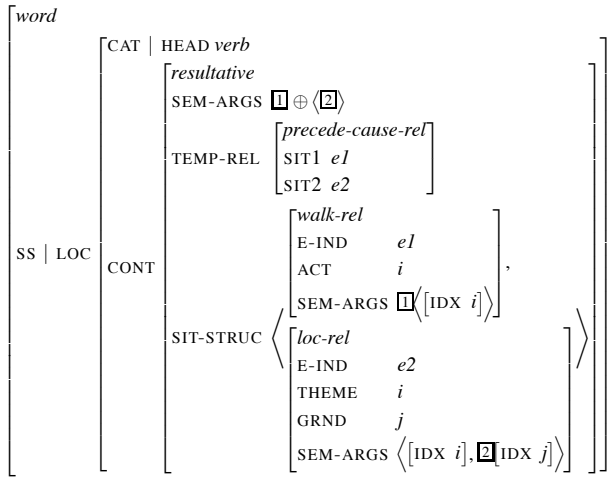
$\begin{bmatrix} \textit{word} \\ \text{SS} \mid \text{LOC} \begin{bmatrix} \text{CAT} \mid \text{HEAD } \textit{verb} \\ \text{CONT} \begin{bmatrix} \textit{resultative} \\ \text{SEM-ARGS } \boxed{1} \oplus \langle \boxed{2} \rangle \\ \text{TEMP-REL } \begin{bmatrix} \textit{precede-cause-rel} \\ \text{SIT1 } \textit{e1} \\ \text{SIT2 } \textit{e2} \end{bmatrix} \\ \text{SIT-STRUC } \left\langle \begin{bmatrix} \textit{walk-rel} \\ \text{E-IND} & \textit{e1} \\ \text{ACT} & \textit{i} \\ \text{SEM-ARGS} & \boxed{1} \langle [\text{IDX } \textit{i}] \rangle \end{bmatrix}, \begin{bmatrix} \textit{loc-rel} \\ \text{E-IND} & \textit{e2} \\ \text{THEME} & \textit{i} \\ \text{GRND} & \textit{j} \\ \text{SEM-ARGS} & \langle [\text{IDX } \textit{i}], \boxed{2} [\text{IDX } \textit{j}] \rangle \end{bmatrix} \right\rangle \end{bmatrix} \end{bmatrix} \end{bmatrix}$